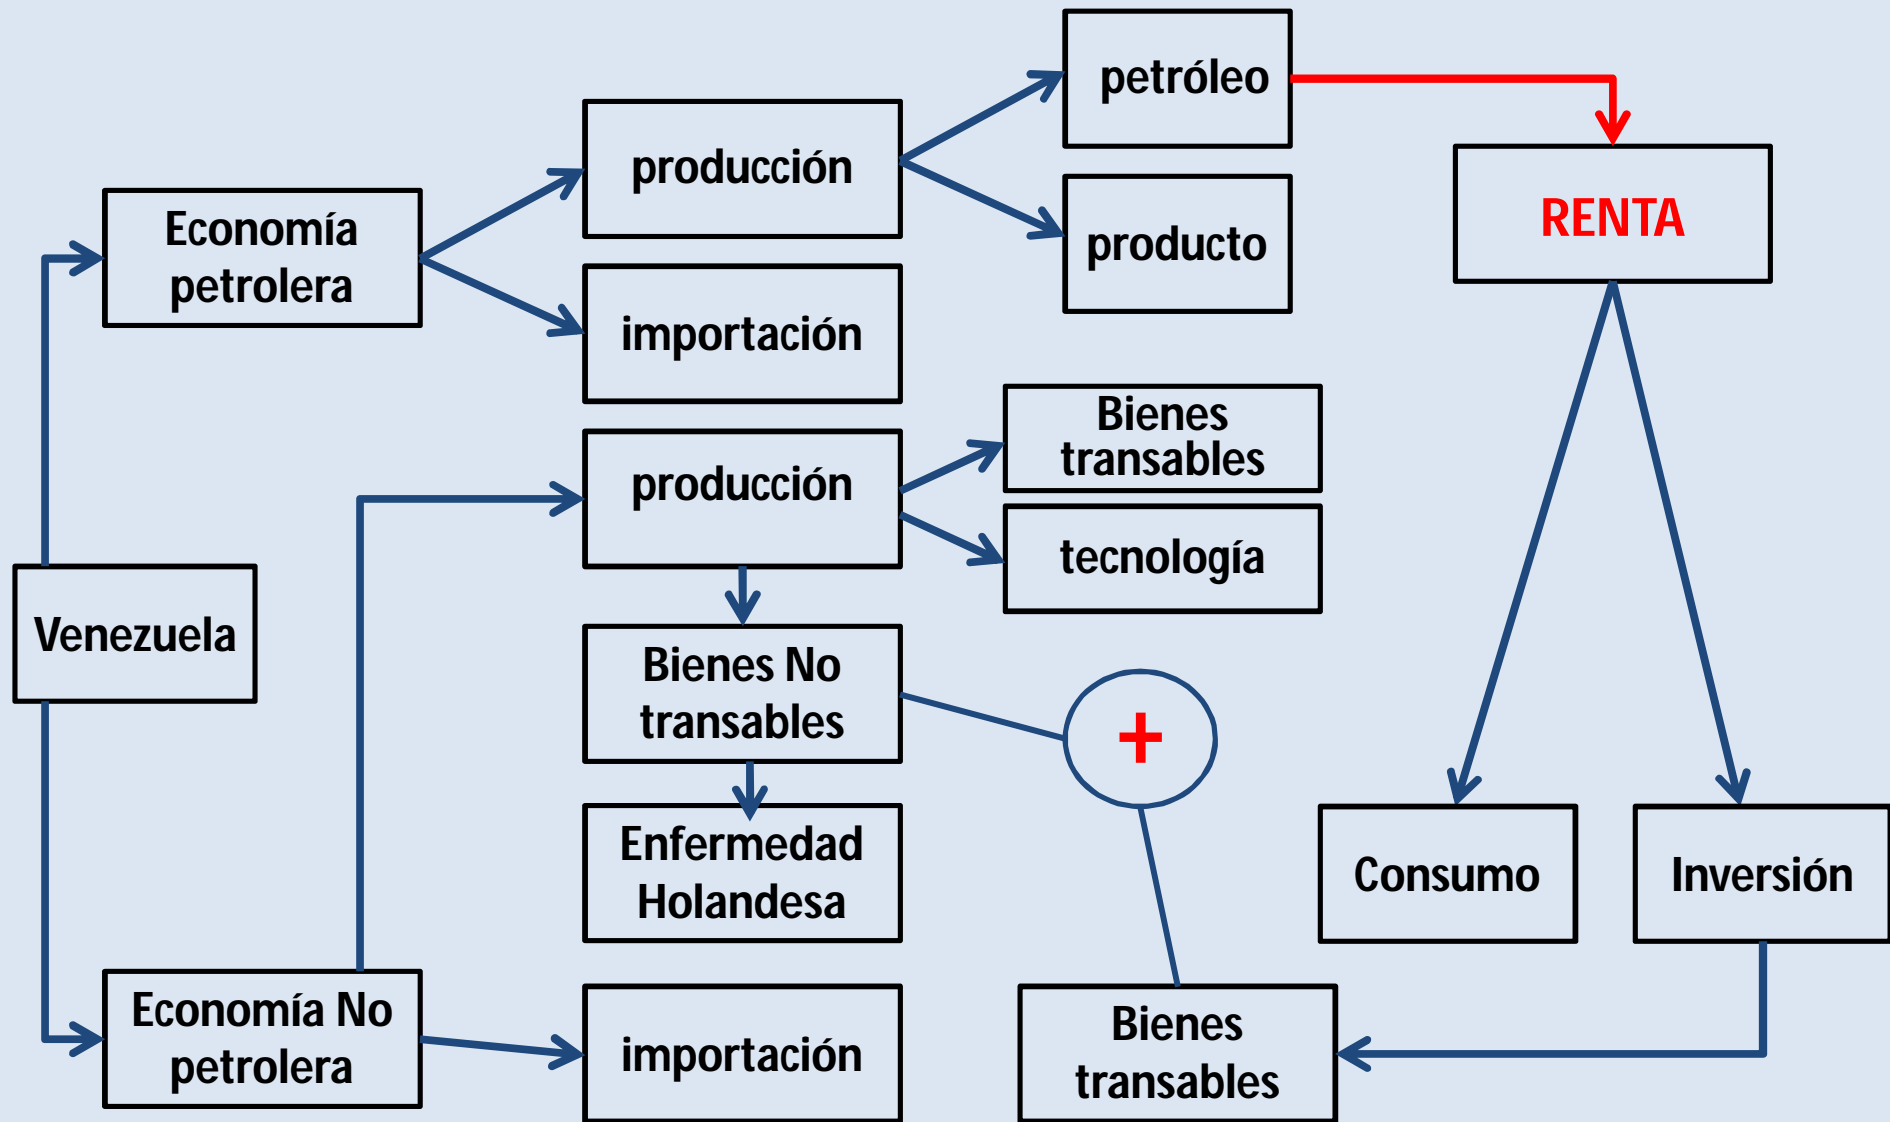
Venezuela

Economía petrolera

producción

importación

petróleo

producto

RENTA

producción

Bienes transables

tecnología

Bienes No transables

Enfermedad Holandesa

+

Consumo

Inversión

Economía No petrolera

importación

Bienes transables